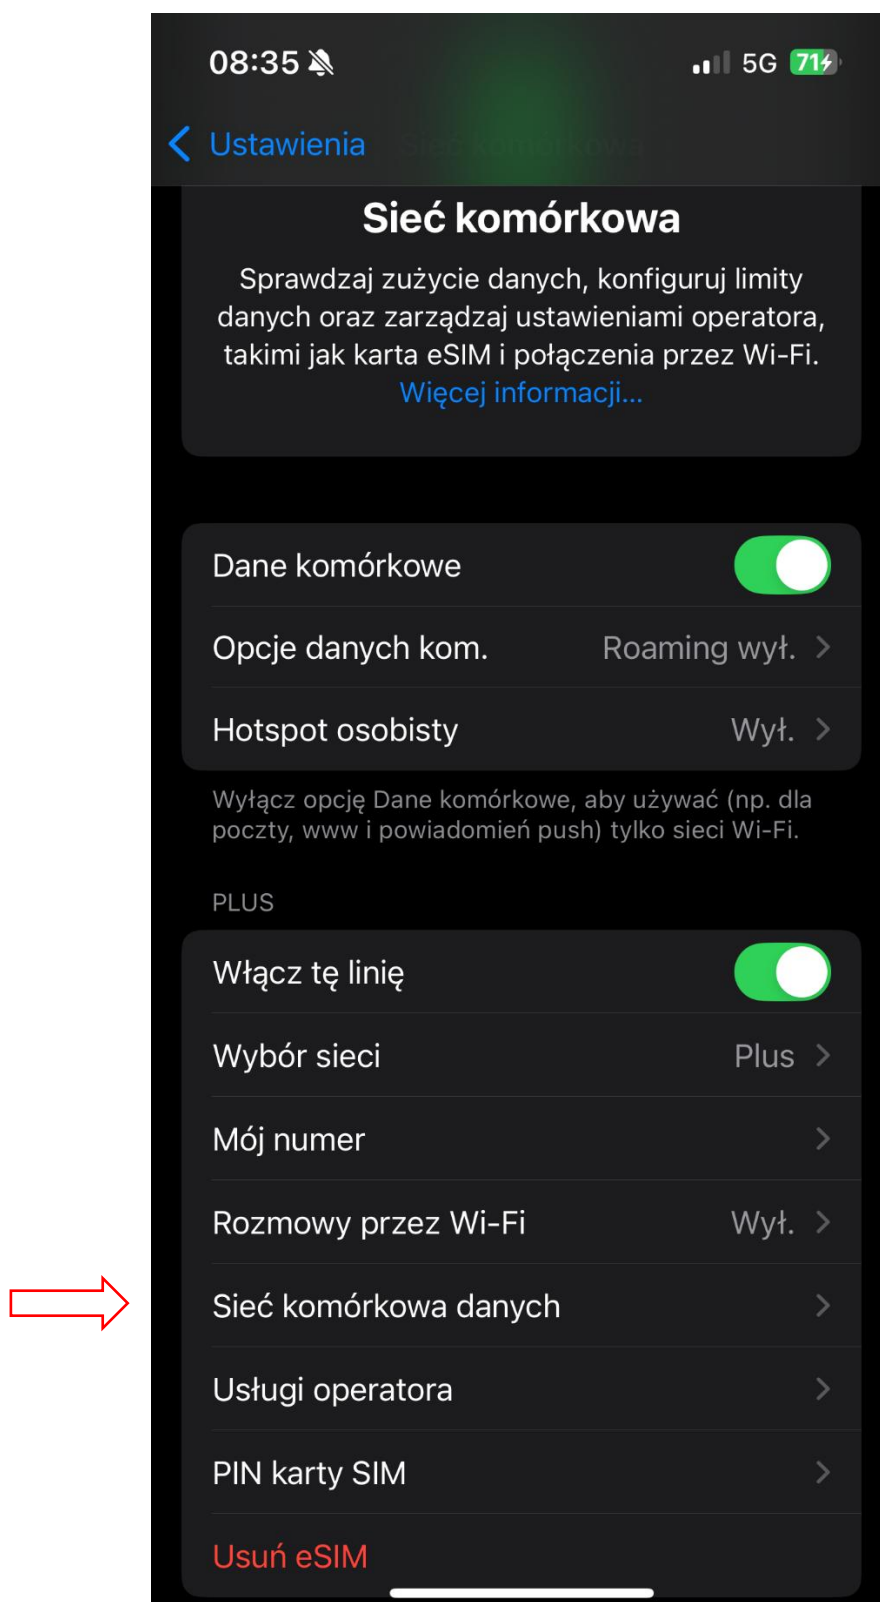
08:35

5G 71

Ustawienia

Sieć komórkowa

Sprawdzaj zużycie danych, konfiguruj limity danych oraz zarządzaj ustawieniami operatora, takimi jak karta eSIM i połączenia przez Wi-Fi. Więcej informacji...

Dane komórkowe

Opcje danych kom. Roaming wył.

Hotspot osobisty Wył.

Wyłącz opcję Dane komórkowe, aby używać (np. dla poczty, www i powiadomień push) tylko sieci Wi-Fi.

PLUS

Włącz tę linię

Wybór sieci Plus

Mój numer

Rozmowy przez Wi-Fi Wył.

Sieć komórkowa danych

Usługi operatora

PIN karty SIM

Usuń eSIM